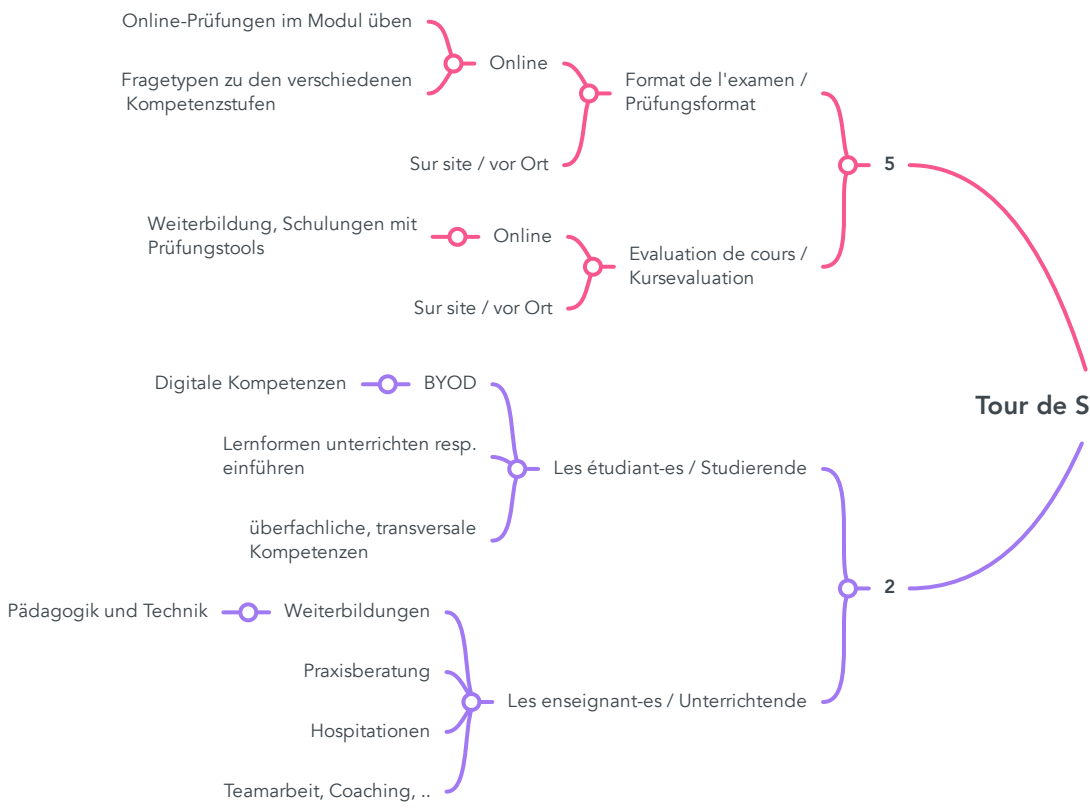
Online-Prüfungen im Modul üben

Fragetypen zu den verschiedenen Kompetenzstufen

Online

Format de l'examen / Prüfungsformat

Sur site / vor Ort

5

Weiterbildung, Schulungen mit Prüfungstools

Online

Evaluation de cours / Kursevaluation

Sur site / vor Ort

Tour de S

Digitale Kompetenzen

BYOD

Lernformen unterrichten resp. einführen

Les étudiant-es / Studierende

überfachliche, transversale Kompetenzen

2

Pädagogik und Technik

Weiterbildungen

Praxisberatung

Les enseignant-es / Unterrichtende

Hospitationen

Teamarbeit, Coaching, ..